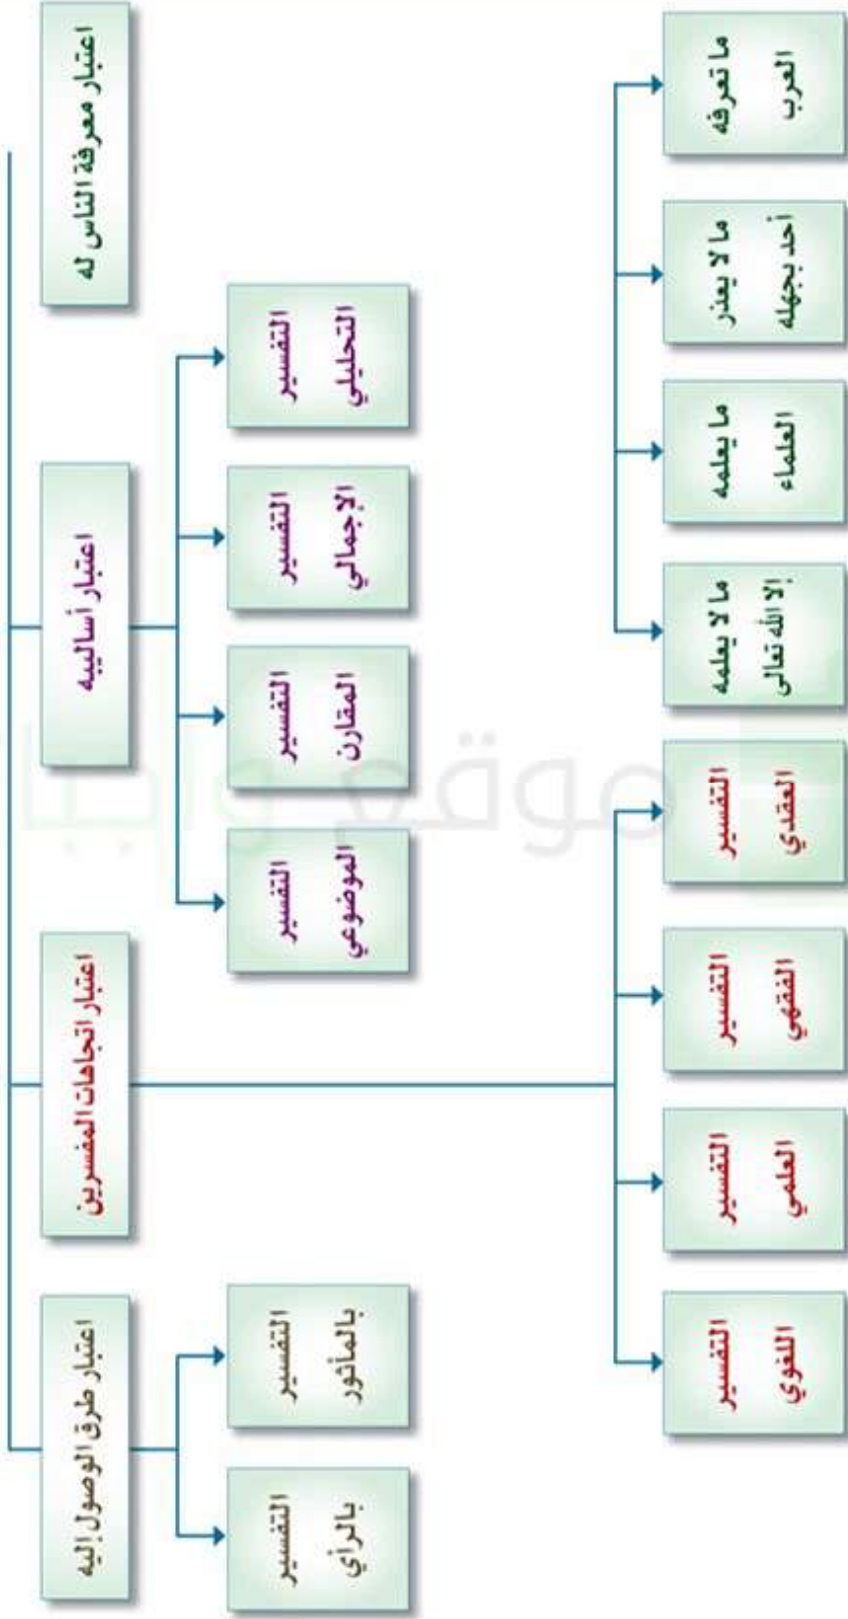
اعتبار معرفة الناس له

ما تعرفه العرب

ما لا يعذر أحد بجهله

ما يعلمه العلماء

ما لا يعلمه إلا الله تعالى

اعتبار أساليبه

التفسير التحليلي

التفسير الإجمالي

التفسير المقارن

التفسير الموضوعي

اعتبار اتجاهات المفسرين

التفسير العقدي

التفسير الفقهي

التفسير العلمي

التفسير اللغوي

اعتبار طرق الوصول إليه

التفسير بالمأثور

التفسير بالرأي

موقع